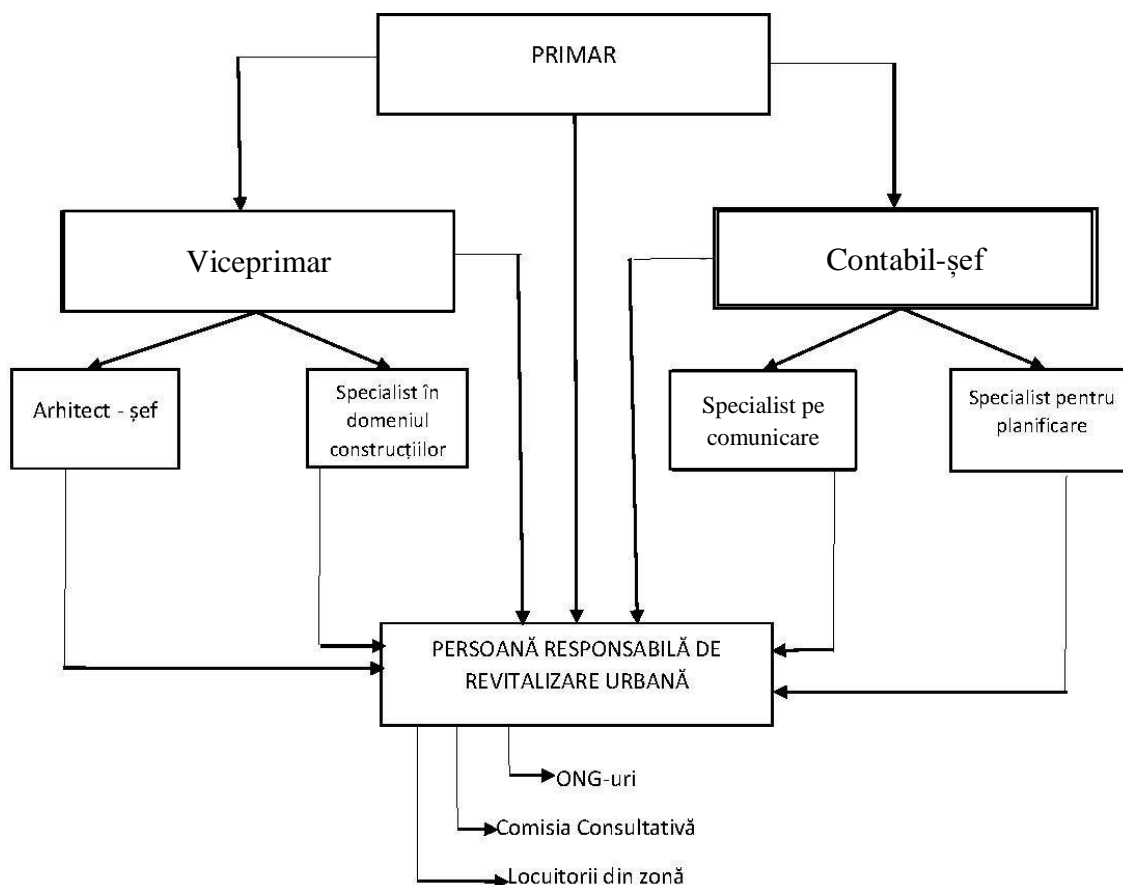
PRIMAR

Viceprimar

Contabil-șef

Arhitect - șef

Specialist în domeniul construcțiilor

Specialist pe comunicare

Specialist pentru planificare

PERSOANĂ RESPONSABILĂ DE REVITALIZARE URBANĂ

ONG-uri

Comisia Consultativă

Locuitorii din zonă